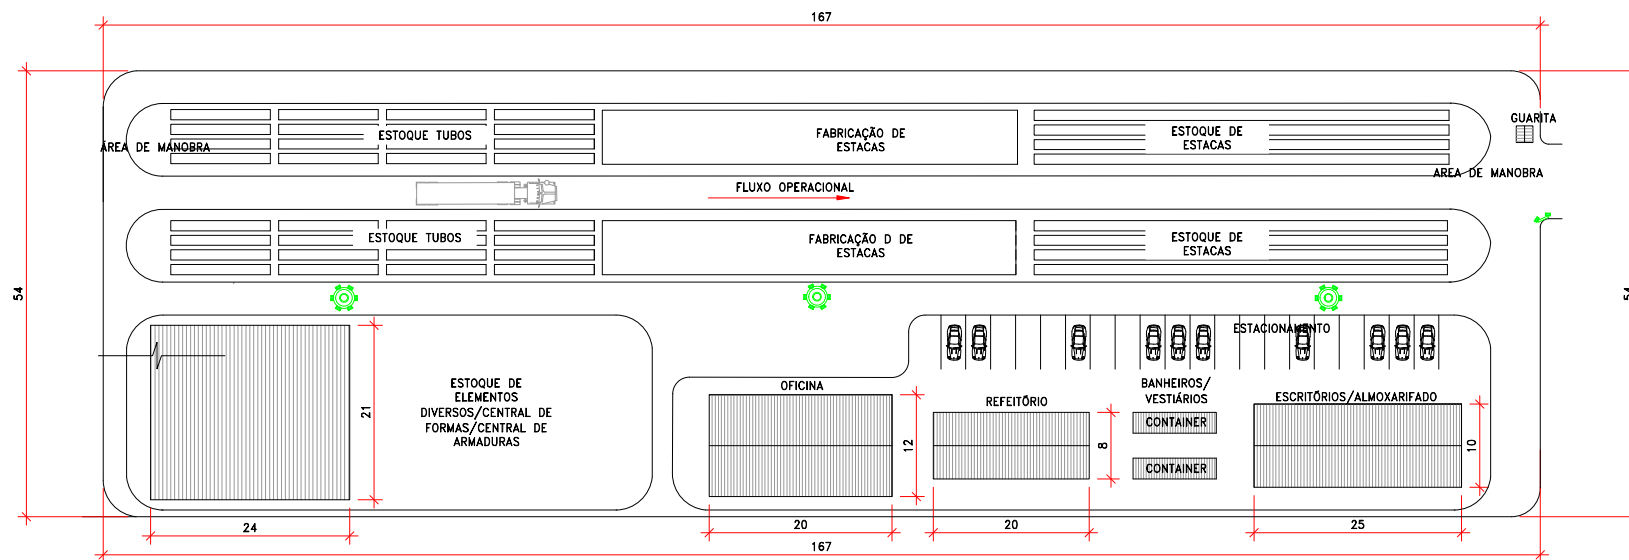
167

54

ÁREA DE MANOBRA

ESTOQUE TUBOS

FABRICAÇÃO DE ESTACAS

ESTOQUE DE ESTACAS

GUARITA

ÁREA DE MANOBRA

FLUXO OPERACIONAL

ESTOQUE TUBOS

FABRICAÇÃO D DE ESTACAS

ESTOQUE DE ESTACAS

ESTACIONAMENTO

ESTOQUE DE ELEMENTOS DIVERSOS/CENTRAL DE FORMAS/CENTRAL DE ARMADURAS

21

OFICINA

12

REFEITÓRIO

8

BANHEIROS/ VESTIÁRIOS

CONTAINER

CONTAINER

ESCRITÓRIOS/ALMOXARIFADO

10

24

20

20

25

167

54